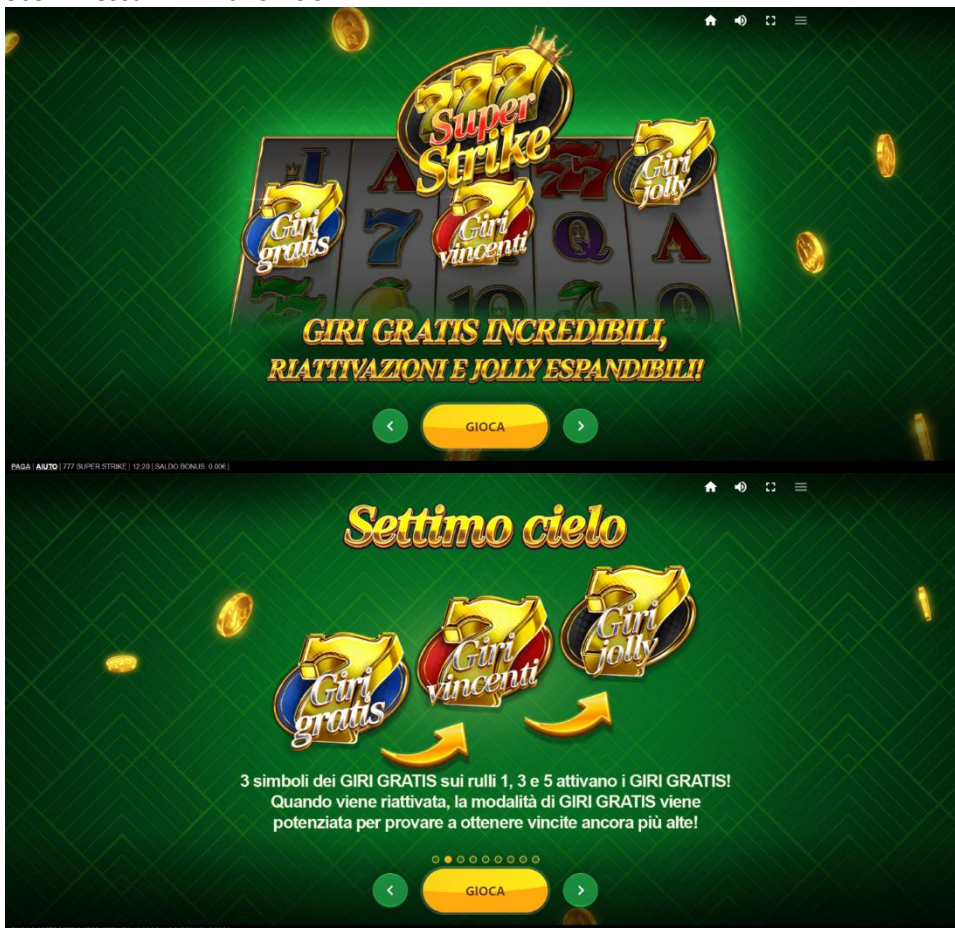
777 Super Strike

Giri gratis

Giri vincenti

Giri jolly

GIRI GRATIS INCREDIBILI, RIATTIVAZIONI E JOLLY ESPANDIBILI!

GIOCA

PAGA | AIUTO | 777 SUPER STRIKE | 12:20 | SALDO BONUS: 0.00€ |

Settimo cielo

Giri gratis

Giri vincenti

Giri jolly

3 simboli dei GIRI GRATIS sui rulli 1, 3 e 5 attivano i GIRI GRATIS! Quando viene riattivata, la modalità di GIRI GRATIS viene potenziata per provare a ottenere vincite ancora più alte!

GIOCA